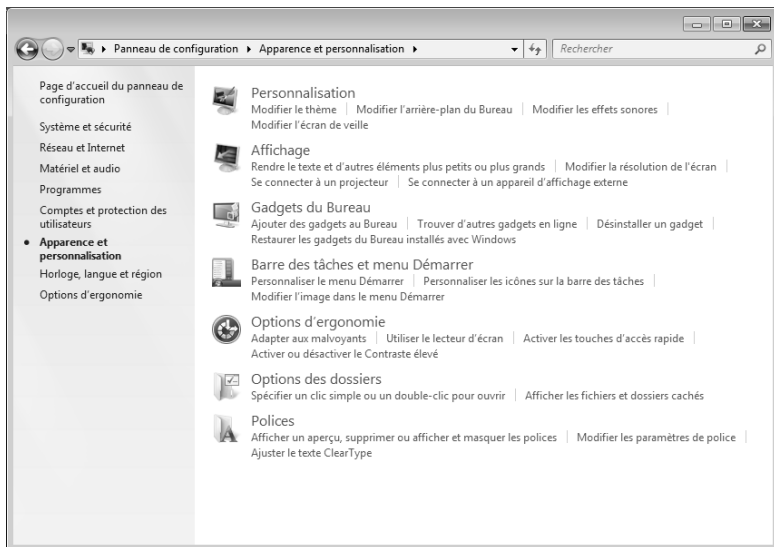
▸ Panneau de configuration ▸ Apparence et personnalisation ▸

Rechercher

Page d'accueil du panneau de configuration

Système et sécurité

Réseau et Internet

Matériel et audio

Programmes

Comptes et protection des utilisateurs

• Apparence et personnalisation

Horloge, langue et région

Options d'ergonomie

Personnalisation
Modifier le thème | Modifier l'arrière-plan du Bureau | Modifier les effets sonores | Modifier l'écran de veille

Affichage
Rendre le texte et d'autres éléments plus petits ou plus grands | Modifier la résolution de l'écran | Se connecter à un projecteur | Se connecter à un appareil d'affichage externe

Gadgets du Bureau
Ajouter des gadgets au Bureau | Trouver d'autres gadgets en ligne | Désinstaller un gadget | Restaurer les gadgets du Bureau installés avec Windows

Barre des tâches et menu Démarrer
Personnaliser le menu Démarrer | Personnaliser les icônes sur la barre des tâches | Modifier l'image dans le menu Démarrer

Options d'ergonomie
Adapter aux malvoyants | Utiliser le lecteur d'écran | Activer les touches d'accès rapide | Activer ou désactiver le Contraste élevé

Options des dossiers
Spécifier un clic simple ou un double-clic pour ouvrir | Afficher les fichiers et dossiers cachés

Polices
Afficher un aperçu, supprimer ou afficher et masquer les polices | Modifier les paramètres de police | Ajuster le texte ClearType